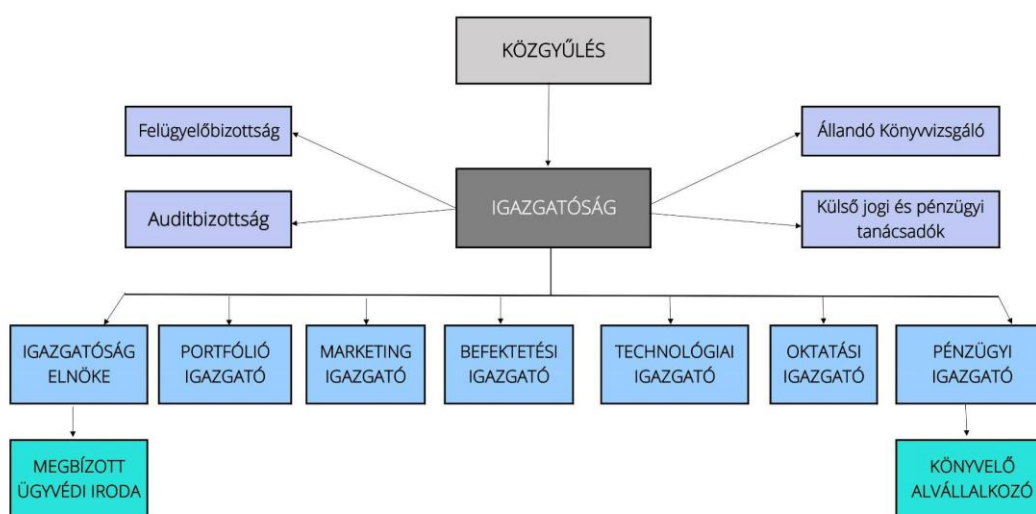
KÖZGYŰLÉS

Felügyelőbizottság

Auditbizottság

IGAZGATÓSÁG

Állandó Könyvvizsgáló

Külső jogi és pénzügyi tanácsadók

IGAZGATÓSÁG ELNÖKE

PORTFÓLIÓ IGAZGATÓ

MARKETING IGAZGATÓ

BEFEKTETÉSI IGAZGATÓ

TECHNOLÓGIAI IGAZGATÓ

OKTATÁSI IGAZGATÓ

PÉNZÜGYI IGAZGATÓ

MEGBÍZOTT ÜGYVÉDI IRODA

KÖNYVELŐ ALVÁLLALKOZÓ